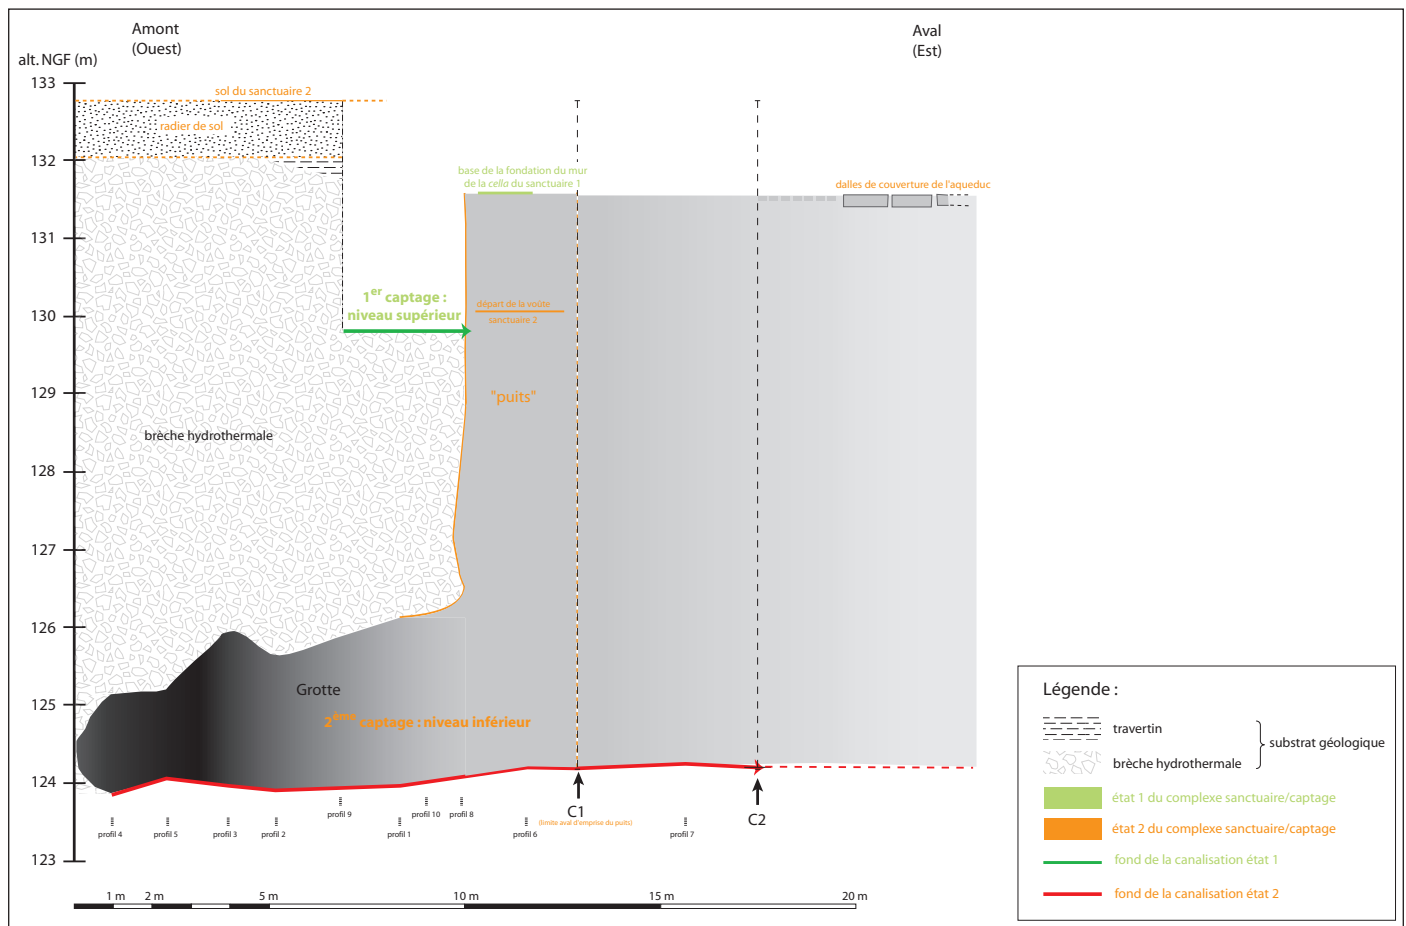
Amont
(Ouest)

Aval
(Est)

alt. NGF (m)

133
132
131
130
129
128
127
126
125
124
123

sol du sanctuaire 2

radier de sol

base de la fondation du mur de la *cella* du sanctuaire 1

dalles de couverture de l'aqueduc

$1^{er}$ captage : niveau supérieur

départ de la voûte sanctuaire 2

"puits"

brèche hydrothermale

Grotte

$2^{ème}$ captage : niveau inférieur

profil 9
profil 10
profil 8
profil 4
profil 5
profil 3
profil 2
profil 1
profil 6
profil 7

C1
(limite aval d'emprise du puits)

C2

1 m 2 m 5 m 10 m 15 m 20 m

Légende :

travertin
brèche hydrothermale
substrat géologique
état 1 du complexe sanctuaire/captage
état 2 du complexe sanctuaire/captage
fond de la canalisation état 1
fond de la canalisation état 2